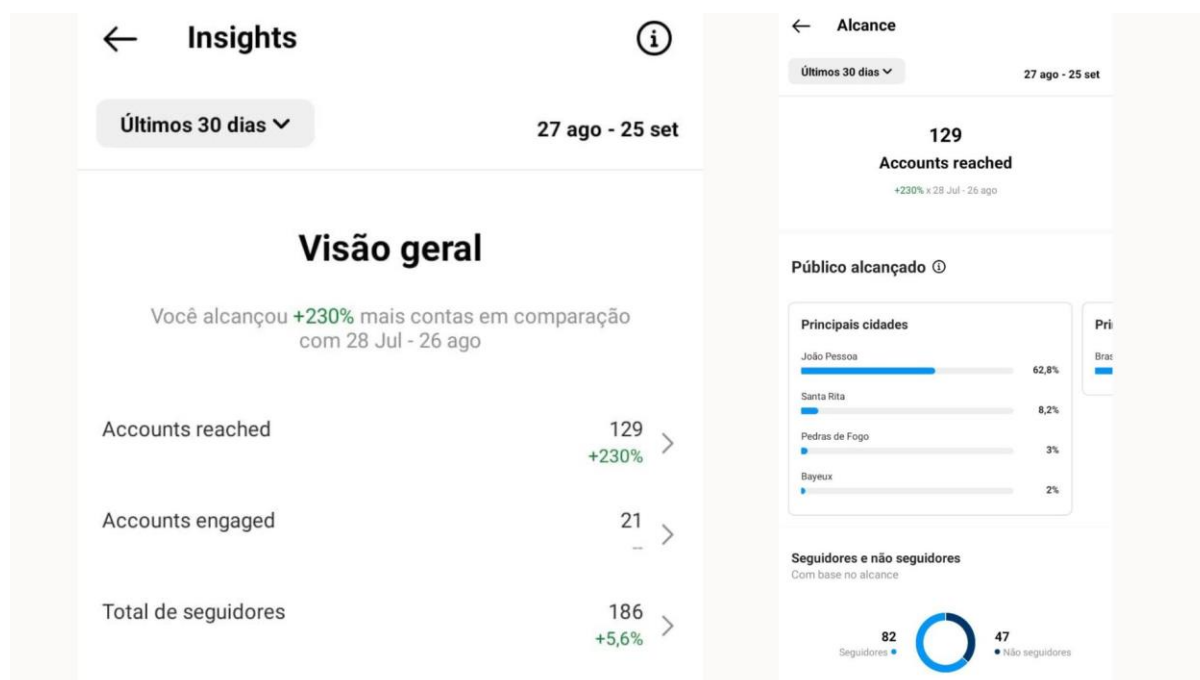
Insights

Últimos 30 dias

27 ago - 25 set

Visão geral

Você alcançou +230% mais contas em comparação com 28 Jul - 26 ago

Accounts reached 129 +230%

Accounts engaged 21 --

Total de seguidores 186 +5,6%

Alcance

Últimos 30 dias

27 ago - 25 set

129
Accounts reached
+230% x 28 Jul - 26 ago

Público alcançado

Principais cidades

João Pessoa 62,8%

Santa Rita 8,2%

Pedras de Fogo 3%

Bayeux 2%

Pri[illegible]

Bras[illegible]

Seguidores e não seguidores
Com base no alcance

82
Seguidores

47
Não seguidores